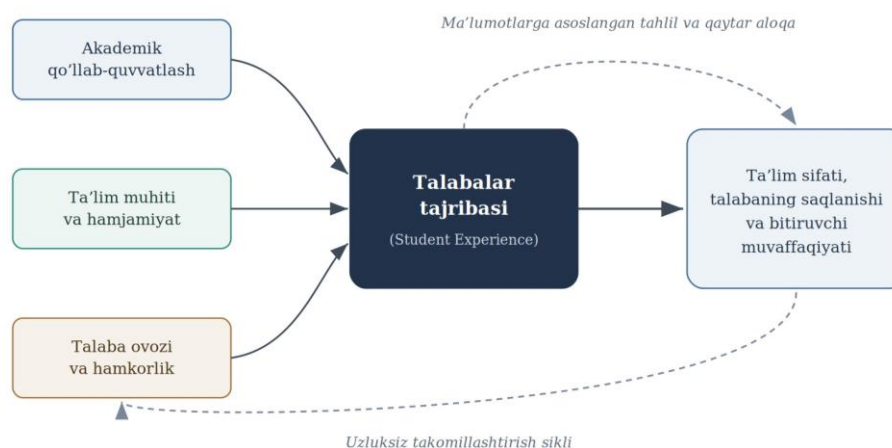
Ma'lumotlarga asoslangan tahlil va qaytar aloqa

Akademik qo'llab-quvvatlash

Ta'lim muhiti va hamjamiyat

Talaba ovozi va hamkorlik

Talabalar tajribasi

(Student Experience)

Ta'lim sifati, talabaning saqlanishi va bitiruvchi muvaffaqiyati

Uzluksiz takomillashtirish sikli